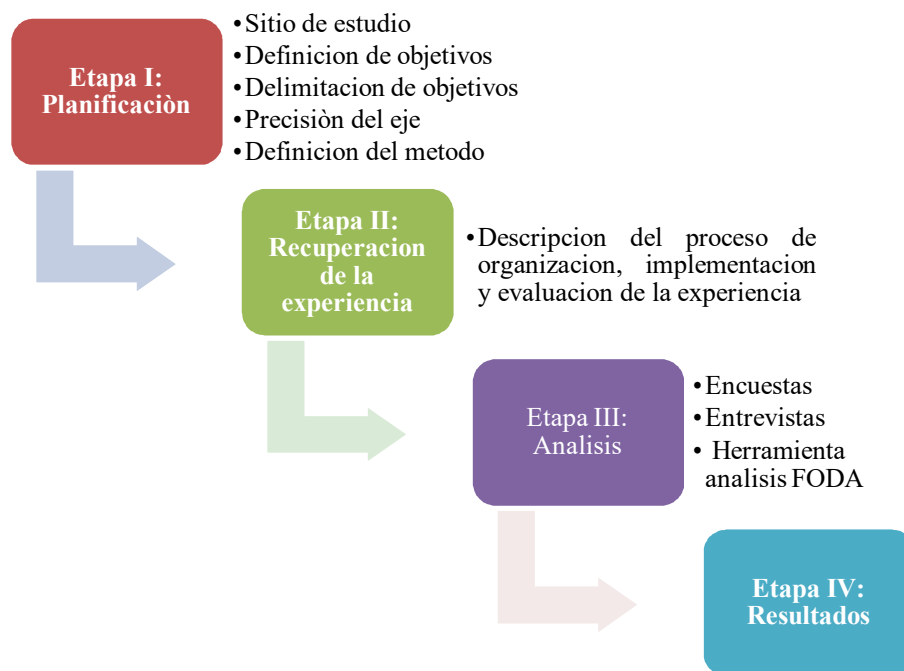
Etapa I: Planificaciòn

• Sitio de estudio
• Definicion de objetivos
• Delimitacion de objetivos
• Precisiòn del eje
• Definicion del metodo

Etapa II: Recuperacion de la experiencia

• Descripcion del proceso de organizacion, implementacion y evaluacion de la experiencia

Etapa III: Analisis

• Encuestas
• Entrevistas
• Herramienta analisis FODA

Etapa IV: Resultados